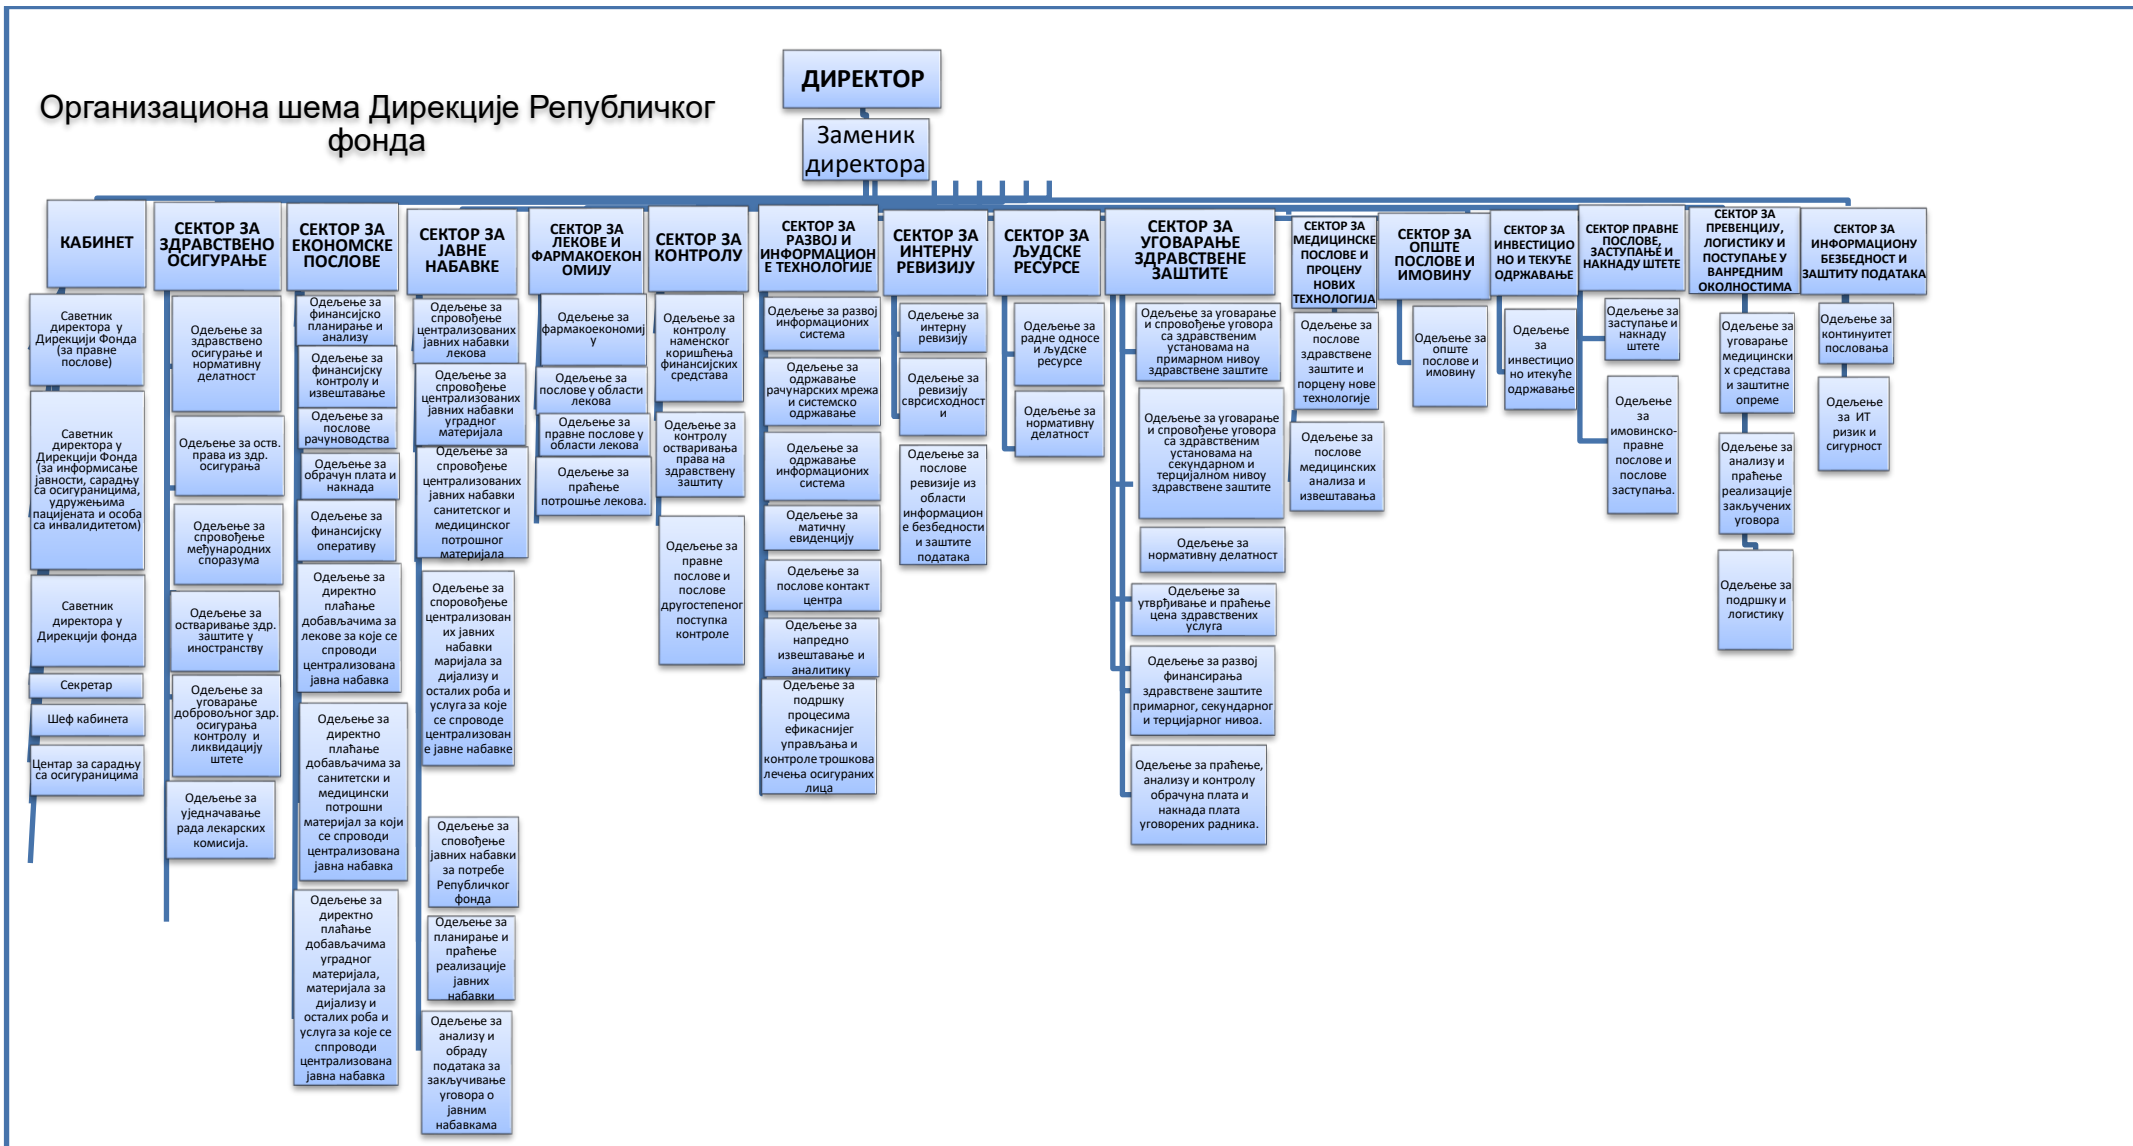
Организациона шема Дирекције Републичког фонда

ДИРЕКТОР

Заменик директора

КАБИНЕТ

Саветник директора у Дирекцији Фонда (за правне послове)

Саветник директора у Дирекцији Фонда (за информисање јавности, сарадњу са осигураницима, удружењима пацијената и особа са инвалидитетом)

Саветник директора у Дирекцији фонда

Секретар

Шеф кабинета

Центар за сарадњу са осигураницима

СЕКТОР ЗА ЗДРАВСТВЕНО ОСИГУРАЊЕ

Одељење за здравствено осигурање и нормативну делатност

Одељење за оств. права из здр. осигурања

Одељење за спровођење међународних споразума

Одељење за остваривање здр. заштите у иностранству

Одељење за уговарање добровољног здр. осигурања, контролу и ликвидацију штете

Одељење за уједначавање рада лекарских комисија.

СЕКТОР ЗА ЕКОНОМСКЕ ПОСЛОВЕ

Одељење за финансијско планирање и анализу

Одељење за финансијску контролу и извештавање

Одељење за послове рачуноводства

Одељење за обрачун плата и накнада

Одељење за финансијску оперативу

Одељење за директно плаћање добављачима за лекове за које се спроводи централизована јавна набавка

Одељење за директно плаћање добављачима за санитетски и медицински потрошни материјал за који се спроводи централизована јавна набавка

Одељење за директно плаћање добављачима уградног материјала, материјала за дијализу и осталих роба и услуга за које се спроводи централизована јавна набавка

СЕКТОР ЗА ЈАВНЕ НАБАВКЕ

Одељење за спровођење централизованих јавних набавки лекова

Одељење за спровођење централизованих јавних набавки уградног материјала

Одељење за спровођење централизованих јавних набавки санитетског и медицинског потрошног материјала

Одељење за спорвођење централизованих јавних набавки марјала за дијализу и осталих роба и услуга за које се спроводе централизоване јавне набавке

Одељење за сповођење јавних набавки за потребе Републичког фонда

Одељење за планирање и праћење реализације јавних набавки

Одељење за анализу и обраду података за закључивање уговора о јавним набавкама

СЕКТОР ЗА ЛЕКОВЕ И ФАРМАКОЕКОНОМИЈУ

Одељење за фармакоекономију

Одељење за послове у области лекова

Одељење за правне послове у области лекова

Одељење за праћење потрошње лекова.

СЕКТОР ЗА КОНТРОЛУ

Одељење за контролу наменског коришћења финансијских средстава

Одељење за контролу остваривања права на здравствену заштиту

Одељење за правне послове и послове другостепеног поступка контроле

СЕКТОР ЗА РАЗВОЈ И ИНФОРМАЦИОНЕ ТЕХНОЛОГИЈЕ

Одељење за развој информационих система

Одељење за одржавање рачунарских мрежа и системско одржавање

Одељење за одржавање информационих система

Одељење за матичну евиденцију

Одељење за послове контакт центра

Одељење за напредно извештавање и аналитику

Одељење за подршку процесима ефикаснијег управљања и контроле трошкова лечења осигураних лица

СЕКТОР ЗА ИНТЕРНУ РЕВИЗИЈУ

Одељење за интерну ревизију

Одељење за ревизију сврсисходности

Одељење за послове ревизије из области информационе безбедности и заштите података

СЕКТОР ЗА ЉУДСКЕ РЕСУРСЕ

Одељење за радне односе и људске ресурсе

Одељење за нормативну делатност

СЕКТОР ЗА УГОВАРАЊЕ ЗДРАВСТВЕНЕ ЗАШТИТЕ

Одељење за уговарање и спровођење уговора са здравственим установама на примарном нивоу здравствене заштите

Одељење за уговарање и спровођење уговора са здравственим установама на секундарном и терцијалном нивоу здравствене заштите

Одељење за нормативну делатност

Одељење за утврђивање и праћење цена здравствених услуга

Одељење за развој финансирања здравствене заштите примарног, секундарног и терцијарног нивоа.

Одељење за праћење, анализу и контролу обрачуна плата и накнада плата уговорених радника.

СЕКТОР ЗА МЕДИЦИНСКЕ ПОСЛОВЕ И ПРОЦЕНУ НОВИХ ТЕХНОЛОГИЈА

Одељење за послове здравствене заштите и порцену нове технологије

Одељење за послове медицинских анализа и извештавања

СЕКТОР ЗА ОПШТЕ ПОСЛОВЕ И ИМОВИНУ

Одељење за опште послове и имовину

СЕКТОР ЗА ИНВЕСТИЦИОНО И ТЕКУЋЕ ОДРЖАВАЊЕ

Одељење за инвестиционо и текуће одржавање

СЕКТОР ПРАВНЕ ПОСЛОВЕ, ЗАСТУПАЊЕ И НАКНАДУ ШТЕТЕ

Одељење за заступање и накнаду штете

Одељење за имовинско-правне послове и послове заступања.

СЕКТОР ЗА ПРЕВЕНЦИЈУ, ЛОГИСТИКУ И ПОСТУПАЊЕ У ВАНРЕДНИМ ОКОЛНОСТИМА

Одељење за уговарање медицинских средстава и заштитне опреме

Одељење за анализу и праћење реализације закључених уговора

Одељење за подршку и логистику

СЕКТОР ЗА ИНФОРМАЦИОНУ БЕЗБЕДНОСТ И ЗАШТИТУ ПОДАТАКА

Одељење за континуитет пословања

Одељење за ИТ ризик и сигурност